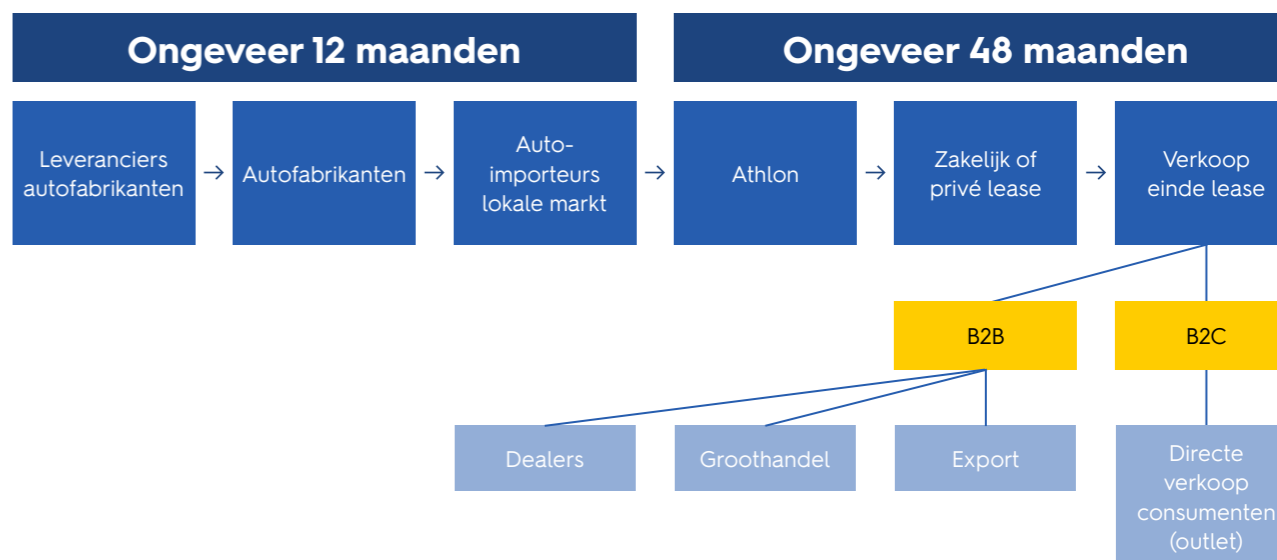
Ongeveer 12 maanden

Ongeveer 48 maanden

Leveranciers autofabrikanten → Autofabrikanten → Auto-importeurs lokale markt → Athlon → Zakelijk of privé lease → Verkoop einde lease

B2B

B2C

Dealers

Groothandel

Export

Directe verkoop consumenten (outlet)